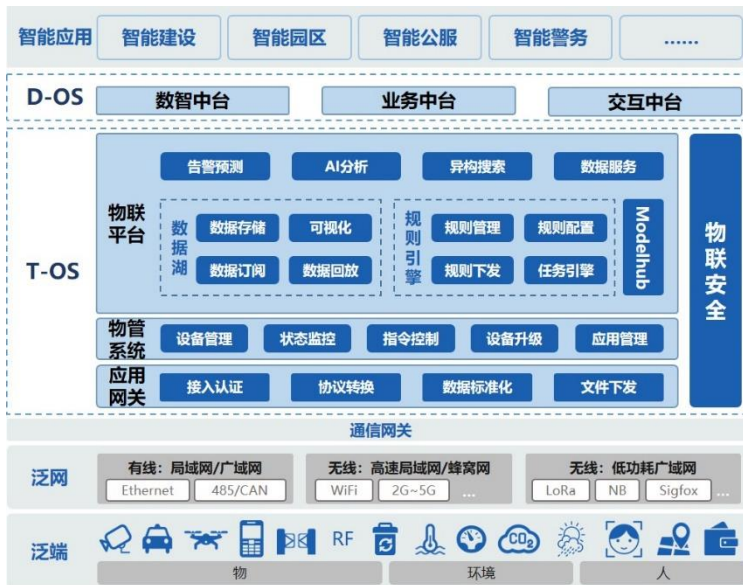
智能应用 智能建设 智能园区 智能公服 智能警务 ......

D-OS 数智中台 业务中台 交互中台

T-OS

物联平台

告警预测 AI分析 异构搜索 数据服务

数据湖 数据存储 可视化 数据订阅 数据回放

规则引擎 规则管理 规则配置 规则下发 任务引擎

Modelhub

物联安全

物管系统 设备管理 状态监控 指令控制 设备升级 应用管理

应用网关 接入认证 协议转换 数据标准化 文件下发

通信网关

泛网

有线：局域网/广域网
Ethernet 485/CAN

无线：高速局域网/蜂窝网
WiFi 2G~5G ...

无线：低功耗广域网
LoRa NB Sigfox ...

泛端

RF $CO_2$

物 环境 人